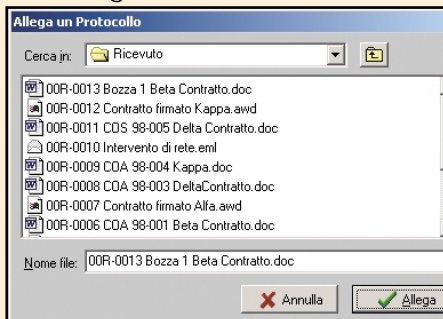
Allega un Protocollo

Cerca in: Ricevuto

00R-0013 Bozza 1 Beta Contratto.doc
00R-0012 Contratto firmato Kappa.awd
00R-0011 COS 98-005 Delta Contratto.doc
00R-0010 Intervento di rete.eml
00R-0009 COA 98-004 Kappa.doc
00R-0008 COA 98-003 DeltaContratto.doc
00R-0007 Contratto firmato Alfa.awd
00R-0006 COA 98-001 Beta Contratto.doc

Nome file: 00R-0013 Bozza 1 Beta Contratto.doc

Annulla
Allega